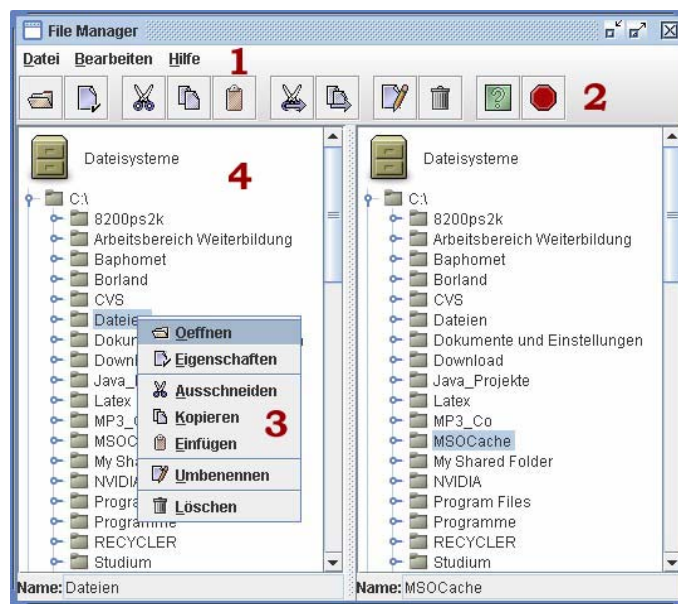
File Manager

Datei Bearbeiten Hilfe 1

2

Dateisysteme 4

C:\
8200ps2k
Arbeitsbereich Weiterbildung
Baphomet
Borland
CVS
Dateien
Dokum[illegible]
Downl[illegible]
Java_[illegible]
Latex
MP3_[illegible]
MSOC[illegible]
My Sha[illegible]
NVIDIA
Progra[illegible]
Programme
RECYCLER
Studium

Oeffnen
Eigenschaften
Ausschneiden
Kopieren 3
Einfügen
Umbenennen
Löschen

Name: Dateien

Dateisysteme

C:\
8200ps2k
Arbeitsbereich Weiterbildung
Baphomet
Borland
CVS
Dateien
Dokumente und Einstellungen
Download
Java_Projekte
Latex
MP3_Co
MSOCache
My Shared Folder
NVIDIA
Program Files
Programme
RECYCLER
Studium

Name: MSOCache